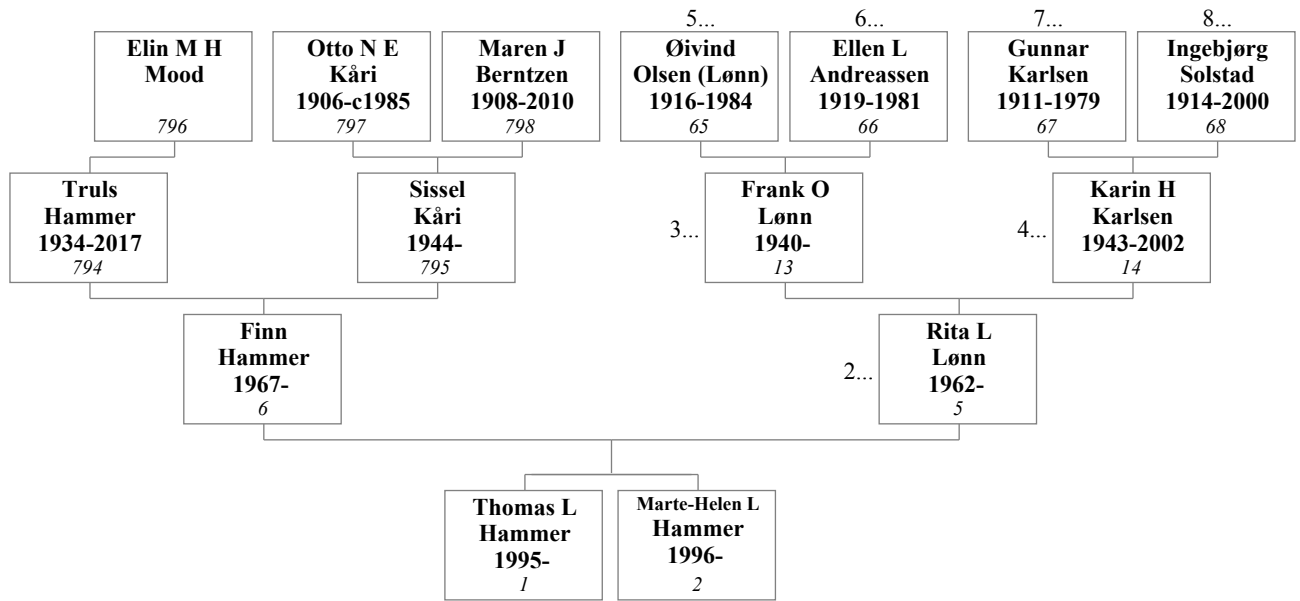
5...

6...

7...

8...

Elin M H
Mood
796

Otto N E
Kåri
1906-c1985
797

Maren J
Berntzen
1908-2010
798

Øivind
Olsen (Lønn)
1916-1984
65

Ellen L
Andreassen
1919-1981
66

Gunnar
Karlsen
1911-1979
67

Ingebjørg
Solstad
1914-2000
68

Truls
Hammer
1934-2017
794

Sissel
Kåri
1944-
795

3...

Frank O
Lønn
1940-
13

4...

Karin H
Karlsen
1943-2002
14

Finn
Hammer
1967-
6

2...

Rita L
Lønn
1962-
5

Thomas L
Hammer
1995-
1

Marte-Helen L
Hammer
1996-
2